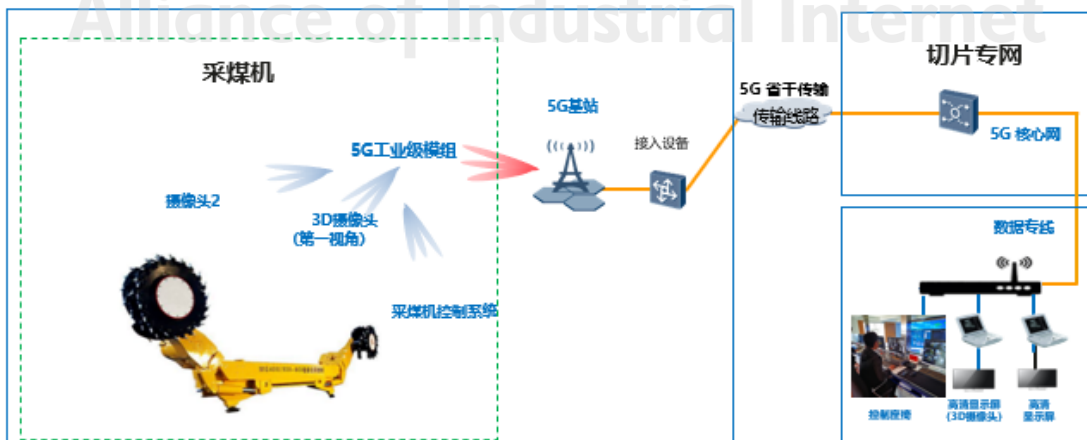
Alliance of Industrial Internet

采煤机

5G工业级模组

摄像头2

3D摄像头
(第一视角)

采煤机控制系统

5G基站

接入设备

5G 省干传输

传输线路

切片专网

5G 核心网

数据专线

控制座椅

高清显示屏
(3D摄像头)

高清
显示屏